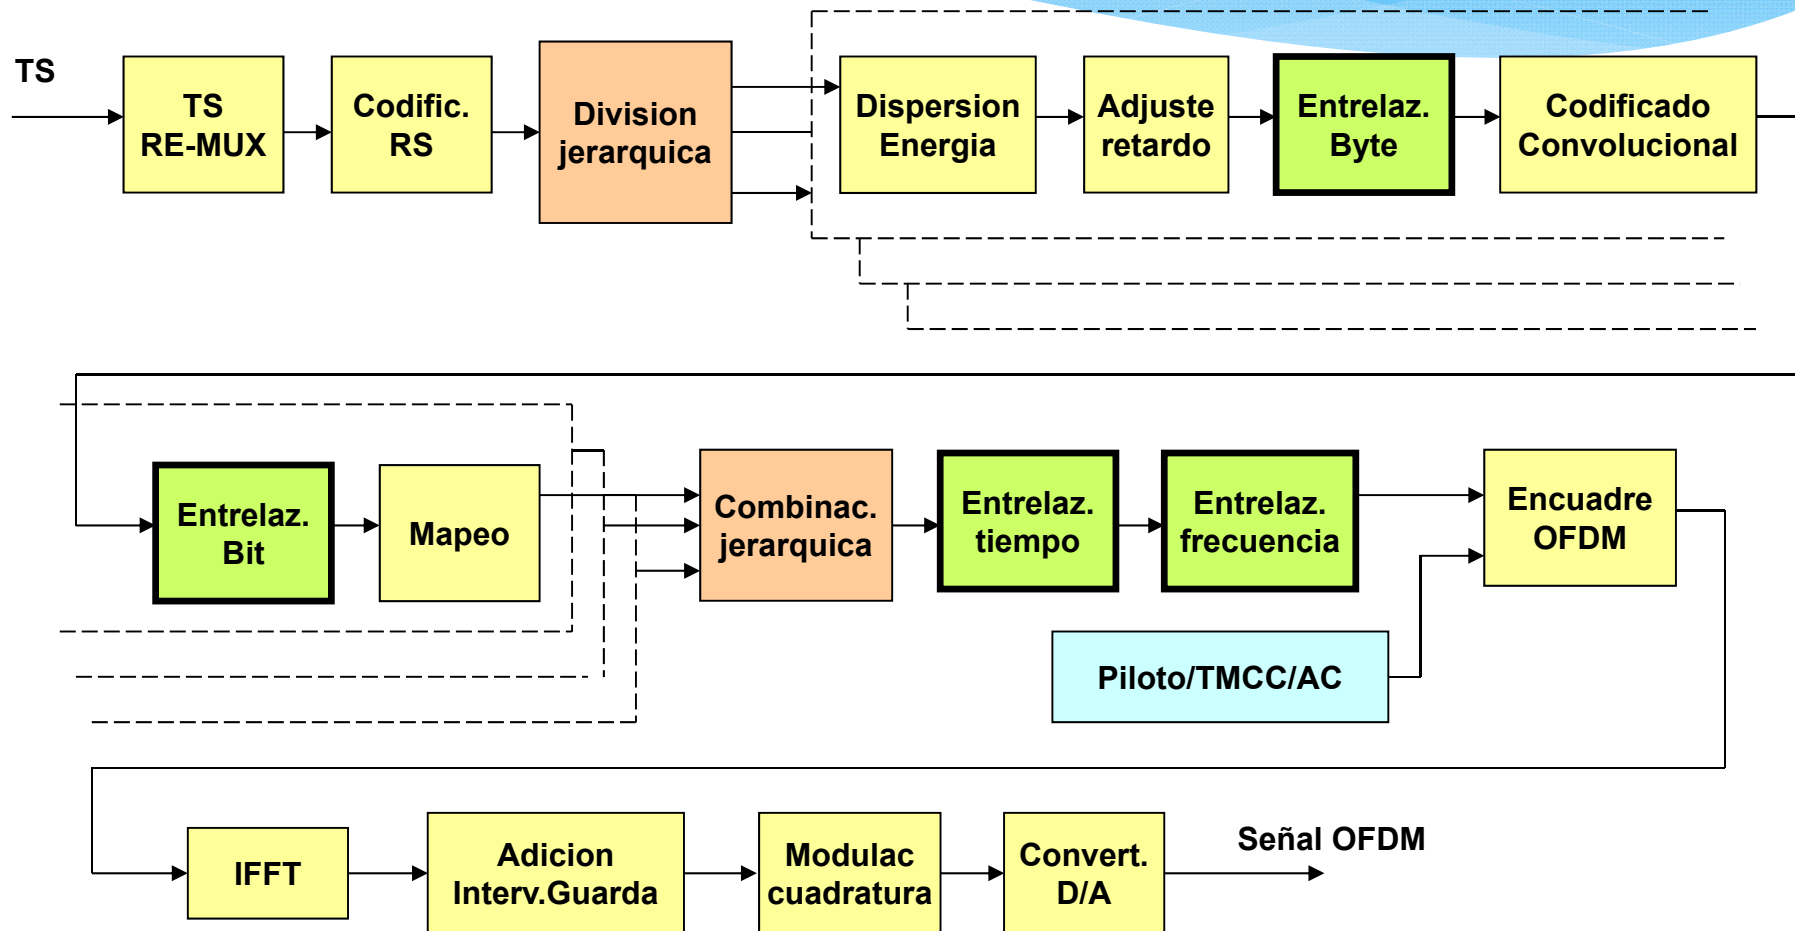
TS

TS
RE-MUX

Codific.
RS

Division
jerarquica

Dispersion
Energia

Adjuste
retardo

Entrelaz.
Byte

Codificado
Convolucional

Entrelaz.
Bit

Mapeo

Combinac.
jerarquica

Entrelaz.
tiempo

Entrelaz.
frecuencia

Encuadre
OFDM

Piloto/TMCC/AC

IFFT

Adicion
Interv.Guarda

Modulac
cuadratura

Convert.
D/A

Señal OFDM